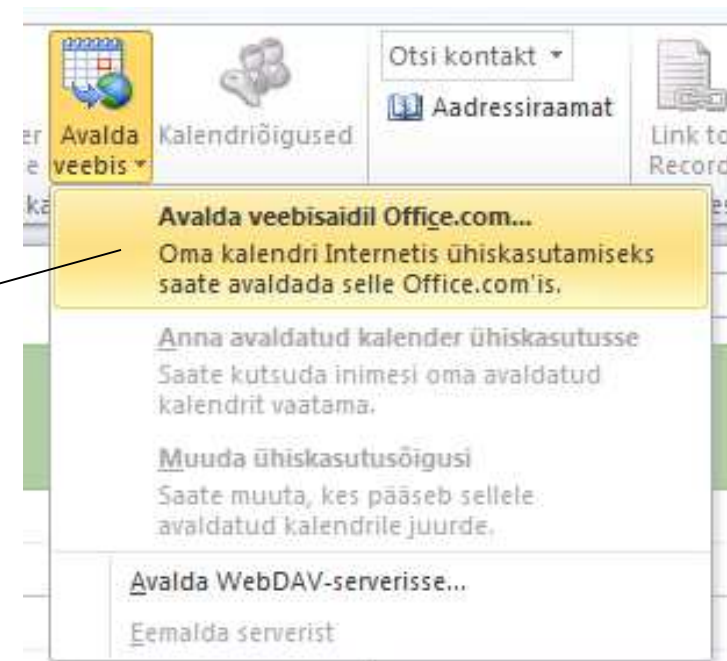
er e ka

Avalda veebis

Kalendriõigused

Otsi kontakt

Aadressiraamat

Link to Record

Avalda veebisaidil Office.com...
Oma kalendri Internetis ühiskasutamiseks saate avaldada selle Office.com'is.

Anna avaldatud kalender ühiskasutusse
Saate kutsuda inimesi oma avaldatud kalendrit vaatama.

Muuda ühiskasutusõigusi
Saate muuta, kes pääseb sellele avaldatud kalendrile juurde.

Avalda WebDAV-serverisse...

Eemalda serverist